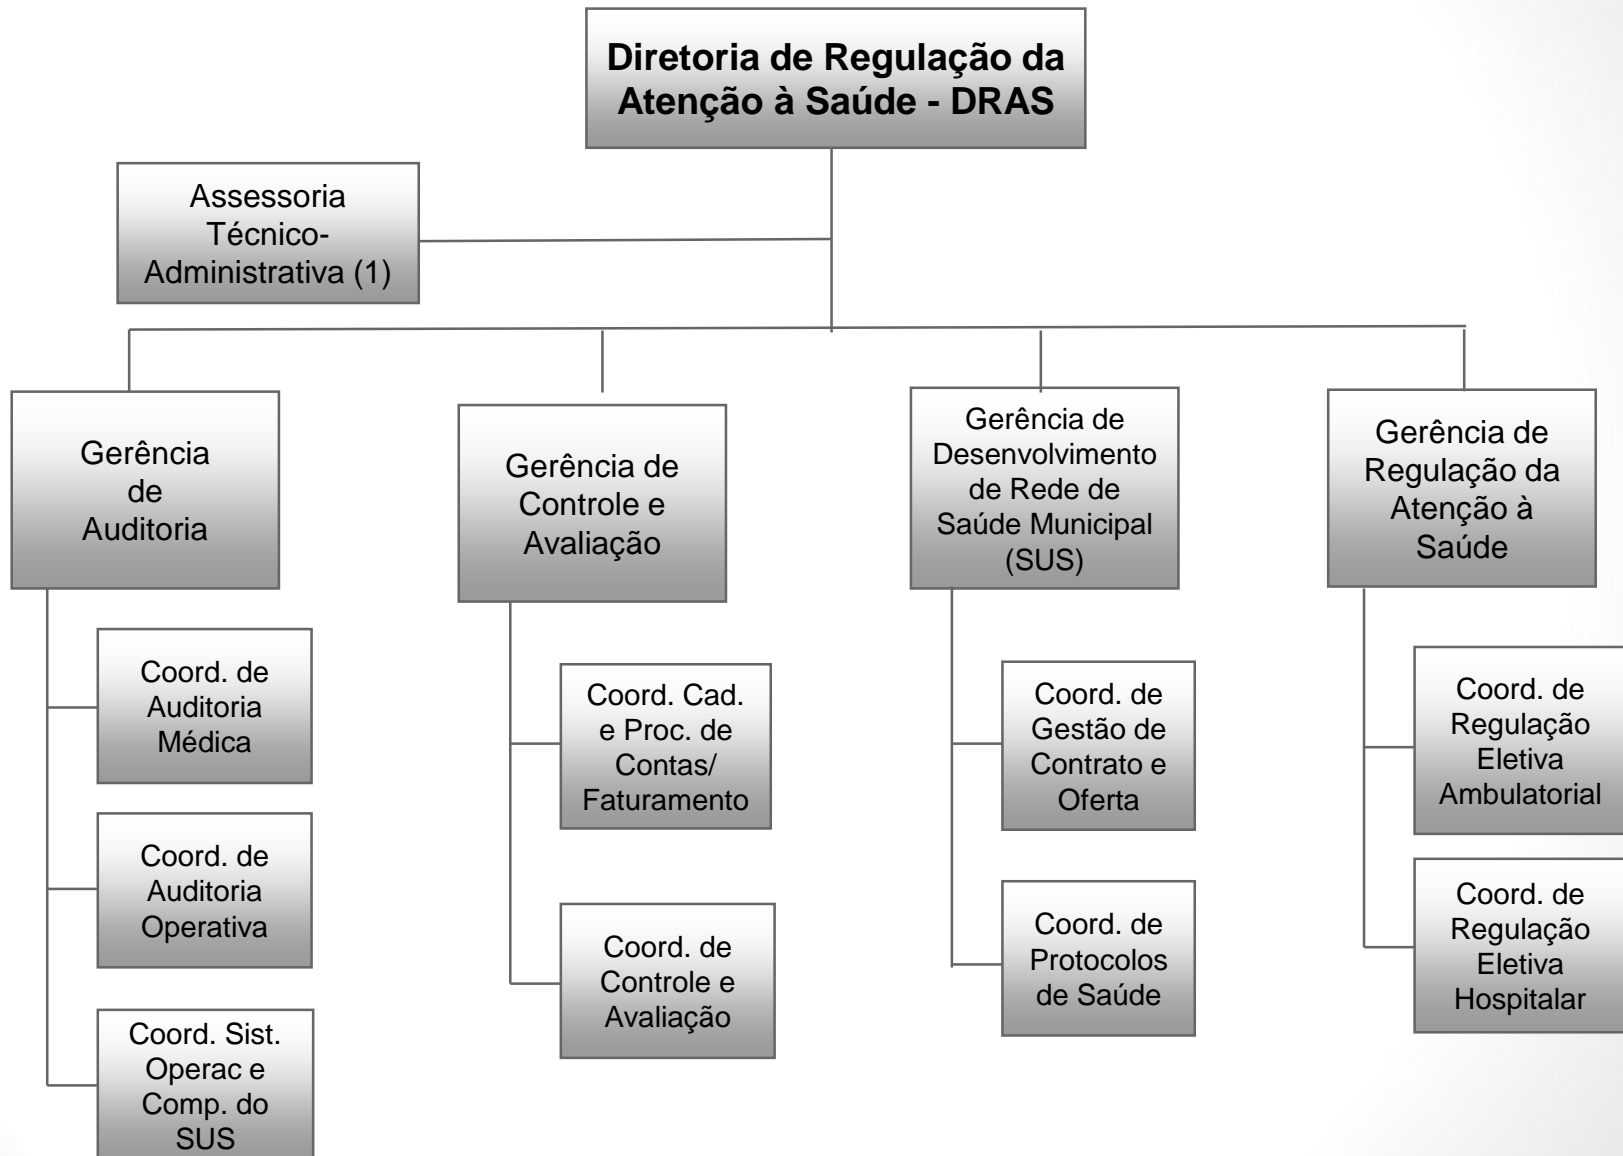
Diretoria de Regulação da Atenção à Saúde - DRAS

Assessoria Técnico-Administrativa (1)

Gerência de Auditoria

Coord. de Auditoria Médica

Coord. de Auditoria Operativa

Coord. Sist. Operac e Comp. do SUS

Gerência de Controle e Avaliação

Coord. Cad. e Proc. de Contas/ Faturamento

Coord. de Controle e Avaliação

Gerência de Desenvolvimento de Rede de Saúde Municipal (SUS)

Coord. de Gestão de Contrato e Oferta

Coord. de Protocolos de Saúde

Gerência de Regulação da Atenção à Saúde

Coord. de Regulação Eletiva Ambulatorial

Coord. de Regulação Eletiva Hospitalar